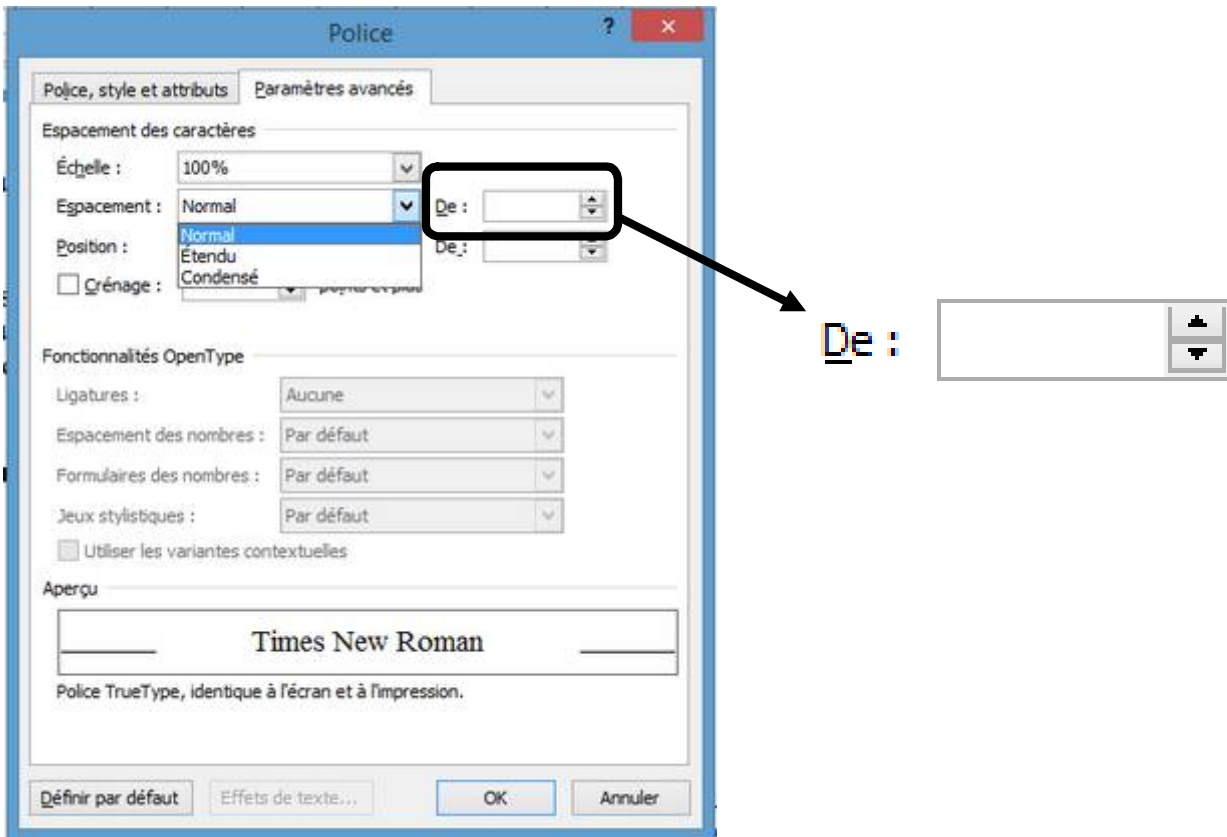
Police

?

×

Police, style et attributs

Paramètres avancés

Espacement des caractères

Échelle : 100%

Espacement : Normal

De :

Normal

Étendu

Condensé

Position :

De :

Crénage :

points et plus

Fonctionnalités OpenType

Ligatures : Aucune

Espacement des nombres : Par défaut

Formulaires des nombres : Par défaut

Jeux stylistiques : Par défaut

Utiliser les variantes contextuelles

Aperçu

Times New Roman

Police TrueType, identique à l'écran et à l'impression.

Définir par défaut

Effets de texte...

OK

Annuler

De :